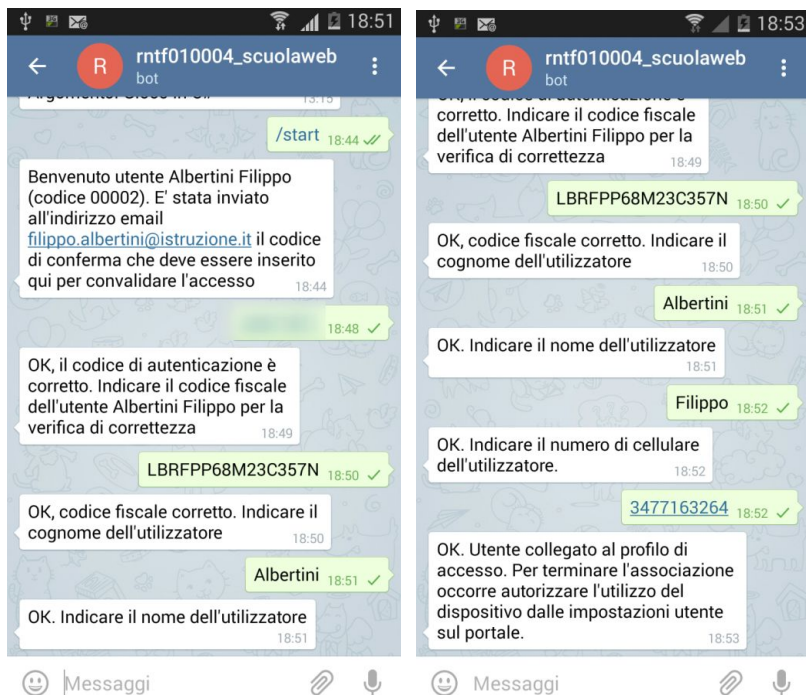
18:51

R rntf010004_scuolaweb
bot

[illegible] 13:15

/start 18:44

Benvenuto utente Albertini Filippo (codice 00002). E' stata inviato all'indirizzo email filippo.albertini@istruzione.it il codice di conferma che deve essere inserito qui per convalidare l'accesso 18:44

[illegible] 18:48

OK, il codice di autenticazione è corretto. Indicare il codice fiscale dell'utente Albertini Filippo per la verifica di correttezza 18:49

LBRFPP68M23C357N 18:50

OK, codice fiscale corretto. Indicare il cognome dell'utilizzatore 18:50

Albertini 18:51

OK. Indicare il nome dell'utilizzatore 18:51

Messaggi

18:53

R rntf010004_scuolaweb
bot

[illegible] corretto. Indicare il codice fiscale dell'utente Albertini Filippo per la verifica di correttezza 18:49

LBRFPP68M23C357N 18:50

OK, codice fiscale corretto. Indicare il cognome dell'utilizzatore 18:50

Albertini 18:51

OK. Indicare il nome dell'utilizzatore 18:51

Filippo 18:52

OK. Indicare il numero di cellulare dell'utilizzatore. 18:52

3477163264 18:52

OK. Utente collegato al profilo di accesso. Per terminare l'associazione occorre autorizzare l'utilizzo del dispositivo dalle impostazioni utente sul portale. 18:53

Messaggi